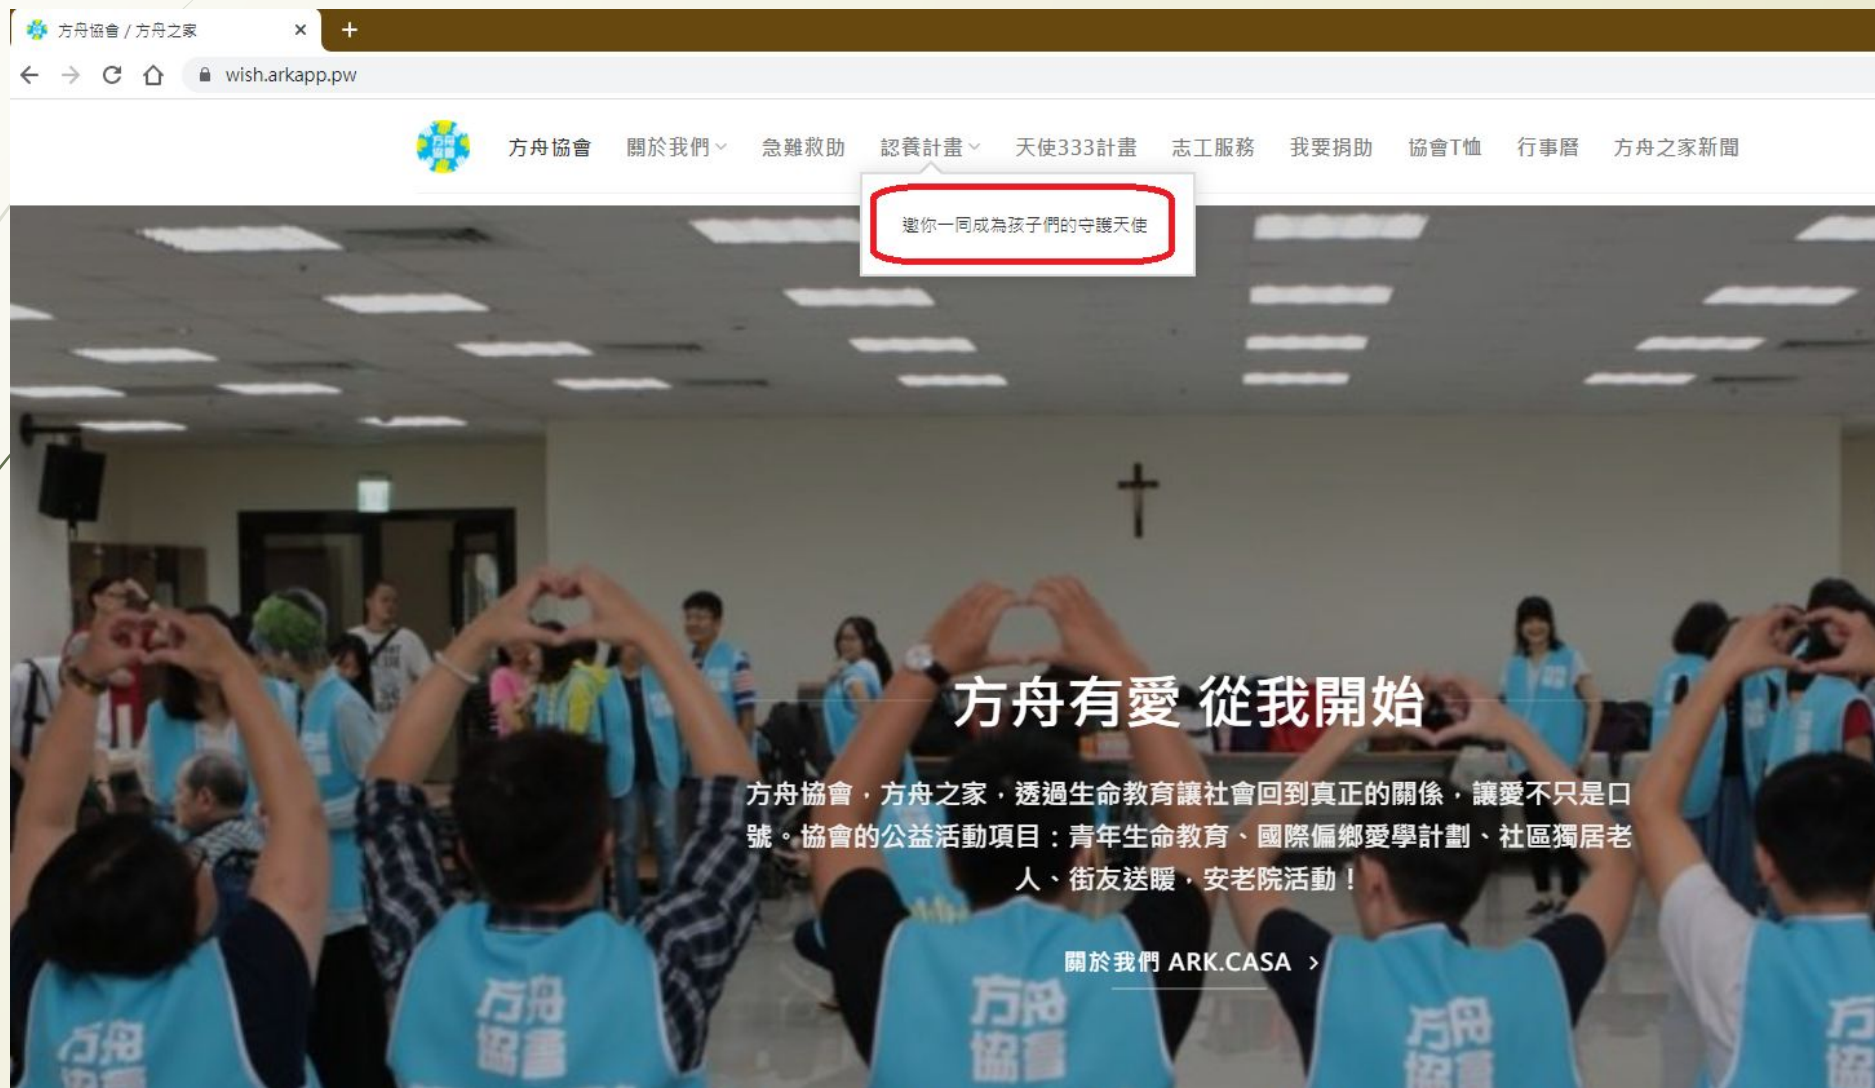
方舟協會 / 方舟之家 ×
+
wish.arkapp.pw

方舟協會 關於我們 急難救助 認養計畫 天使333計畫 志工服務 我要捐助 協會T恤 行事曆 方舟之家新聞

邀你一同成為孩子們的守護天使

方舟有愛 從我開始

方舟協會，方舟之家，透過生命教育讓社會回到真正的關係，讓愛不只是口號。協會的公益活動項目：青年生命教育、國際偏鄉愛學計劃、社區獨居老人、街友送暖，安老院活動！

關於我們 ARK.CASA ›

方舟協會
方舟協會
方舟協會
方舟協會
方舟協會